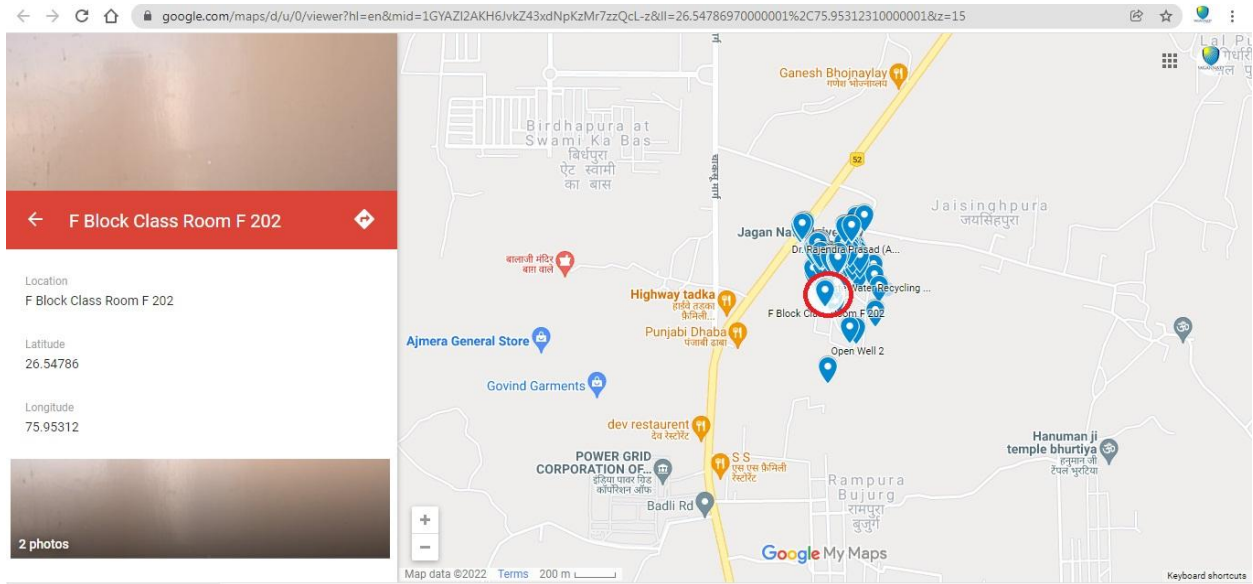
google.com/maps/d/u/0/viewer?hl=en&mid=1GYAZI2AKH6JvkZ43xdNpKzMr7zzQcL-z&ll=26.54786970000001%2C75.95312310000001&z=15

F Block Class Room F 202

Location
F Block Class Room F 202

Latitude
26.54786

Longitude
75.95312

2 photos

Ganesh Bhojnaylay
गणेश भोजनालय

Birdhapura at Swami Ka Bas
बिर्धपुरा ऐट स्वामी का बास

52

Jaisinghpura
जयसिंहपुरा

Jagan Na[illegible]

Dr. Rajendra Prasad (A...

बालाजी मंदिर बाग वाले

Highway tadka
हाईवे तड़का फैमिली...

Water Recycling ...

F Block Cl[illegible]oom F 202

Punjabi Dhaba
पंजाबी ढाबा

Ajmera General Store

Open Well 2

Govind Garments

dev restaurant
देव रेस्टोरेंट

Hanuman ji temple bhurtiya
हनुमान जी टेंपल भुरटिया

POWER GRID CORPORATION OF...
इंडिया पावर ग्रिड कॉर्पोरेशन ऑफ

S S
एस एस फैमिली रेस्टोरेंट

Rampura Bujurg
रामपुरा बुजुर्ग

Badli Rd

Lal P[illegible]

Google My Maps

Map data ©2022 Terms 200 m

Keyboard shortcuts